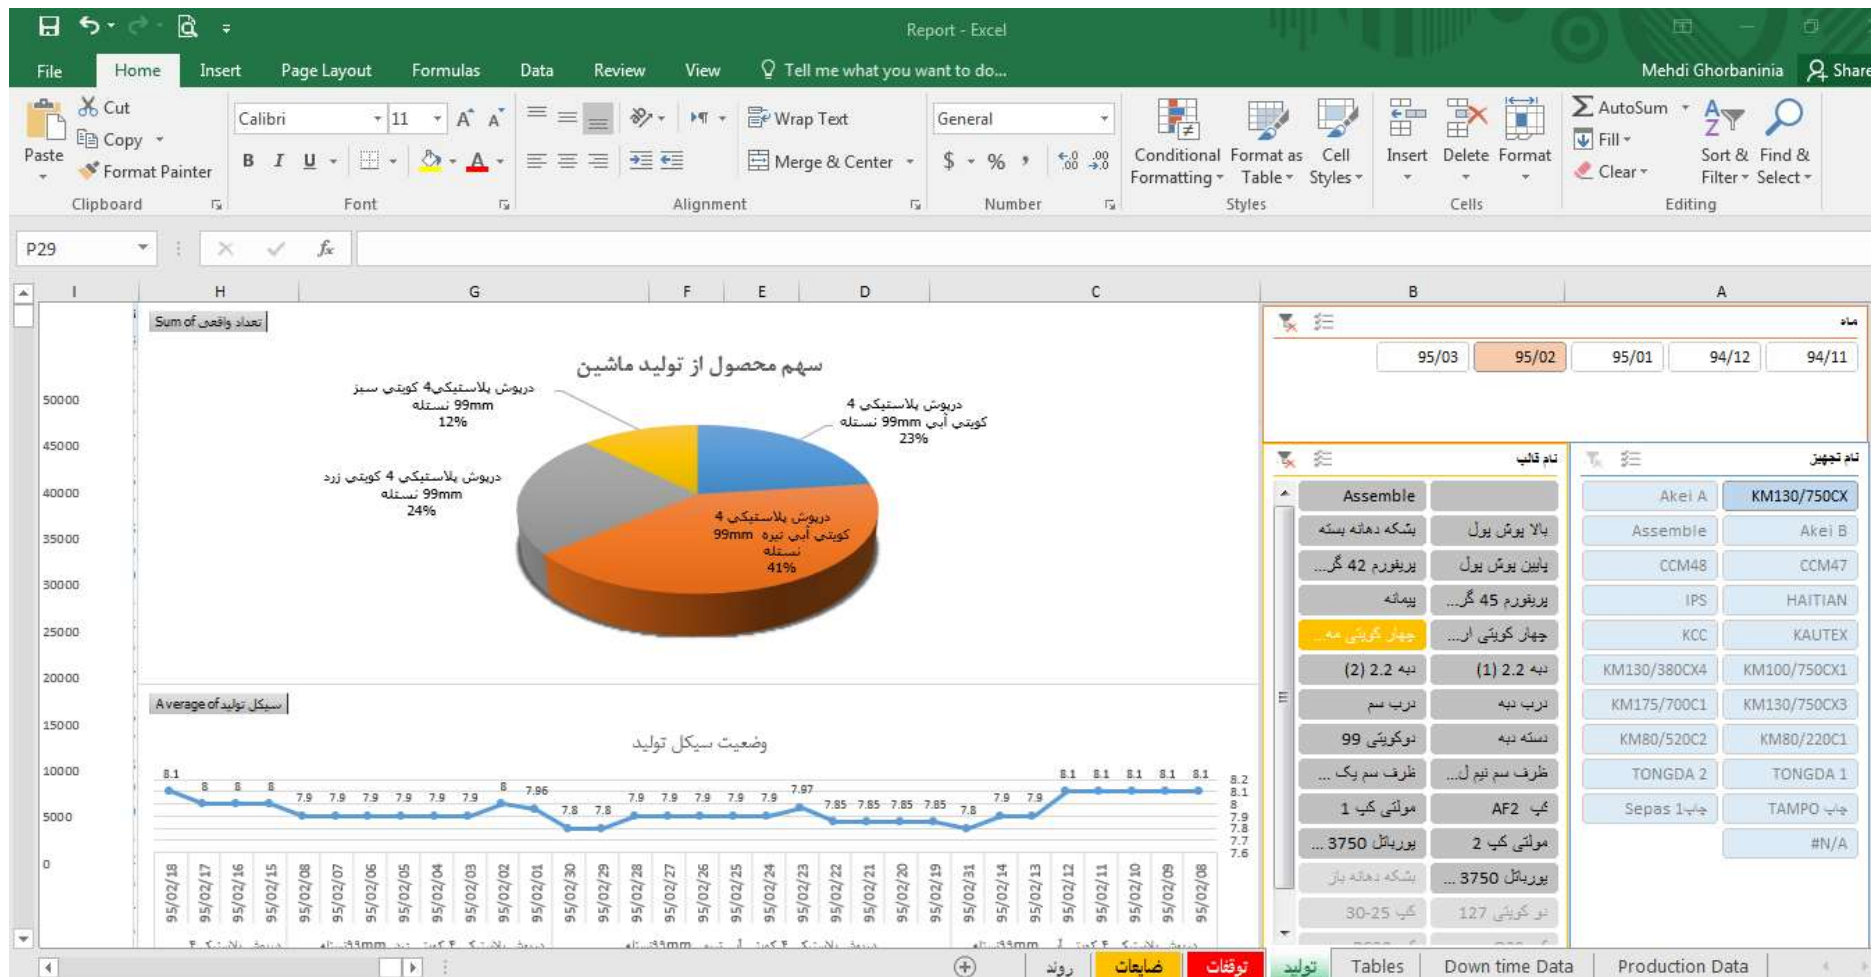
Report - Excel

File Home Insert Page Layout Formulas Data Review View Tell me what you want to do... Mehdi Ghorbanínia Share

Cut
Copy
Paste Format Painter
Clipboard

Calibri 11
B I U
Font

Wrap Text
Merge & Center
Alignment

General
Number

Conditional Formatting Format as Table Cell Styles
Styles

Insert Delete Format
Cells

AutoSum
Fill
Clear
Sort & Filter Find & Select
Editing

P29

I H G F E D C B A

Sum of تعداد واقعی

سهم محصول از تولید ماشین

درپوش پلاستیکی4 کویتی سبز 99mm نسته‌له 12%

درپوش پلاستیکی 4 کویتی آبی 99mm نسته‌له 23%

درپوش پلاستیکی 4 کویتی زرد 99mm نسته‌له 24%

درپوش پلاستیکی 4 کویتی آبی تیره 99mm نسته‌له 41%

50000
45000
40000
35000
30000
25000
20000
15000
10000
5000
0

Average of سیکل تولید

وضعیت سیکل تولید

8.1 8 8 8 7.9 7.9 7.9 7.9 7.9 7.9 8 7.96 7.8 7.8 7.9 7.9 7.9 7.9 7.9 7.97 7.85 7.85 7.85 7.85 7.8 7.9 7.9 8.1 8.1 8.1 8.1 8.1

8.2
8.1
8
7.9
7.8
7.7
7.6

95/02/18 95/02/17 95/02/16 95/02/15 95/02/08 95/02/07 95/02/06 95/02/05 95/02/04 95/02/03 95/02/02 95/02/01 95/01/30 95/01/29 95/01/28 95/01/27 95/01/26 95/01/25 95/01/24 95/01/23 95/01/22 95/01/21 95/01/20 95/01/19 94/12/31 95/02/14 95/02/13 95/02/12 95/02/11 95/02/10 95/02/09 95/02/08

ماه
95/03 95/02 95/01 94/12 94/11

نام قالب
Assemble
بشکه دهانه بسته | بالا پوش پول
پریفورم 42 گر... | پایین پوش پول
پیمانه | پریفورم 45 گر...
چهار کویتی مه... | چهار کویتی ا...
دبه 2.2 (2) | دبه 2.2 (1)
درب سم | درب دبه
دوکویتی 99 | دسته دبه
ظرف سم یک ... | ظرف سم نیم ل...
مولتی کپ 1 | کپ AF2
پورپالت 3750 ... | مولتی کپ 2
بشکه دهانه باز | پورپالت 3750 ...
کپ 25-30 | دو کویتی 127

نام تجهیز
Akei A | KM130/750CX
Assemble | Akei B
CCM48 | CCM47
IPS | HAITIAN
KCC | KAUTEX
KM130/380CX4 | KM100/750CX1
KM175/700C1 | KM130/750CX3
KM80/520C2 | KM80/220C1
TONGDA 2 | TONGDA 1
Sepas 1چاپ | TAMPO چاپ
#N/A

روند ضایعات توقفات تولید Tables Down time Data Production Data